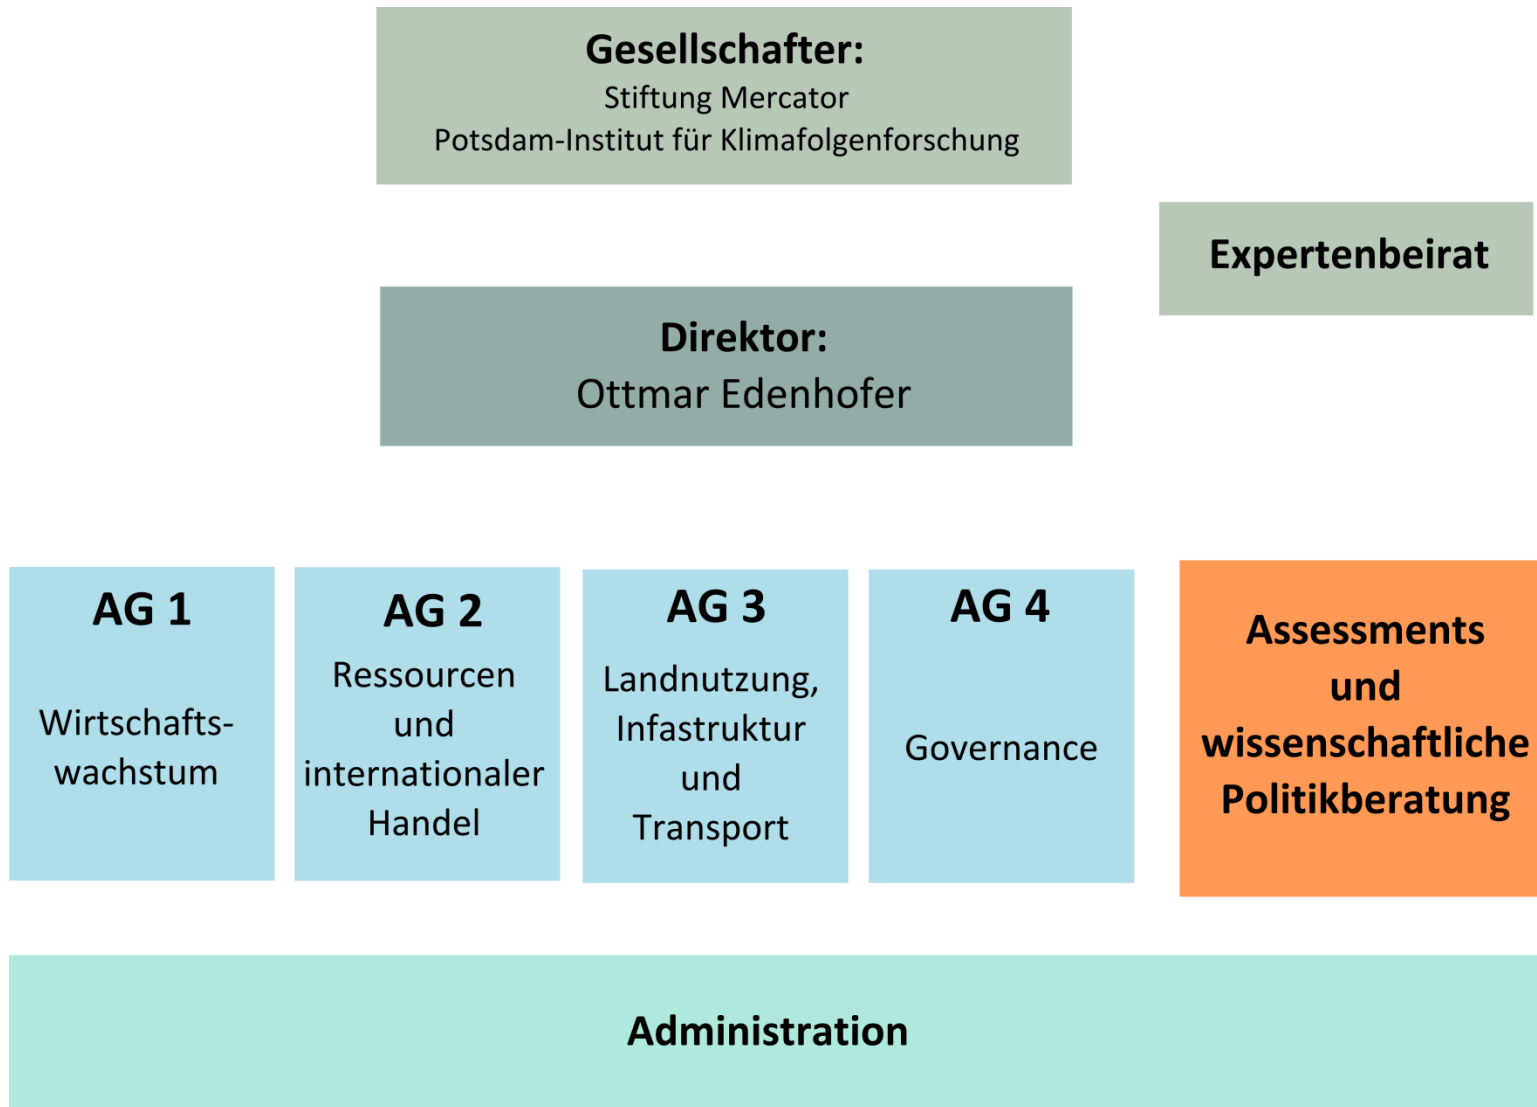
Gesellschafter:
Stiftung Mercator
Potsdam-Institut für Klimafolgenforschung

Expertenbeirat

Direktor:
Ottmar Edenhofer

AG 1
Wirtschaftswachstum

AG 2
Ressourcen und internationaler Handel

AG 3
Landnutzung, Infastruktur und Transport

AG 4
Governance

Assessments und wissenschaftliche Politikberatung

Administration